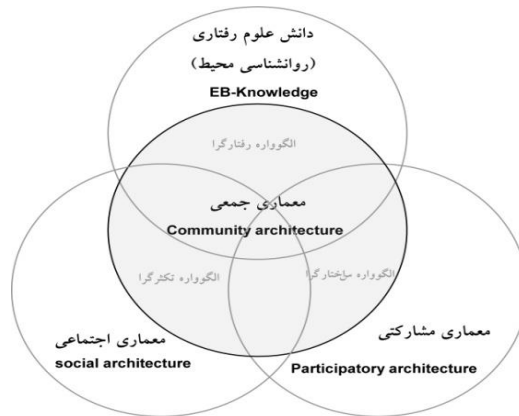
دانش علوم رفتاری
(روانشناسی محیط)
EB-Knowledge

الگوواره رفتارگرا

معماری جمعی
Community architecture

الگوواره تکثرگرا

الگوواره ساختارگرا

معماری اجتماعی
social architecture

معماری مشارکتی
Participatory architecture